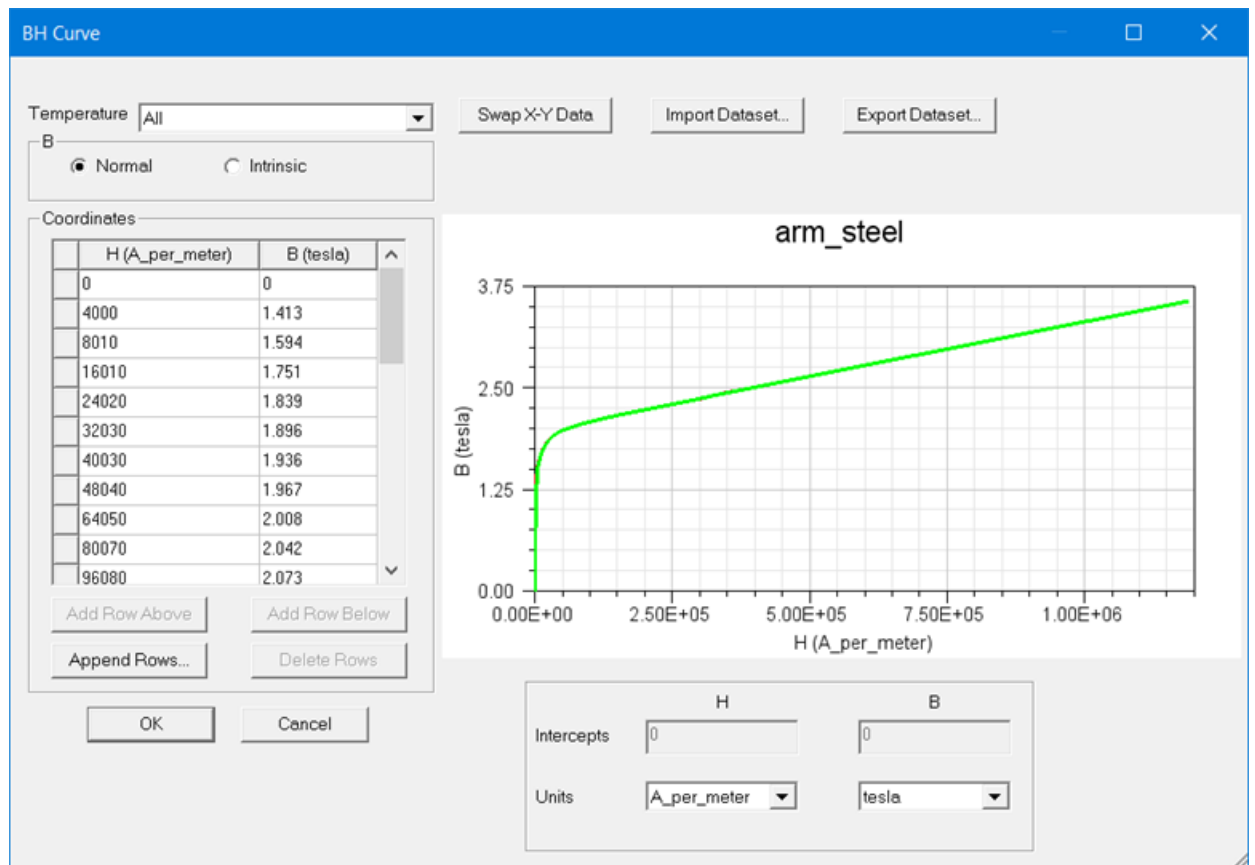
BH Curve

Temperature All

B
Normal
Intrinsic

Swap X-Y Data
Import Dataset...
Export Dataset...

Coordinates

| H (A_per_meter) | B (tesla) |
|---|---|
| 0 | 0 |
| 4000 | 1.413 |
| 8010 | 1.594 |
| 16010 | 1.751 |
| 24020 | 1.839 |
| 32030 | 1.896 |
| 40030 | 1.936 |
| 48040 | 1.967 |
| 64050 | 2.008 |
| 80070 | 2.042 |
| 96080 | 2.073 |

Add Row Above
Add Row Below
Append Rows...
Delete Rows

OK
Cancel

arm_steel

3.75
2.50
1.25
0.00
B (tesla)
0.00E+00
2.50E+05
5.00E+05
7.50E+05
1.00E+06
H (A_per_meter)

H
B
Intercepts 0 0
Units A_per_meter tesla